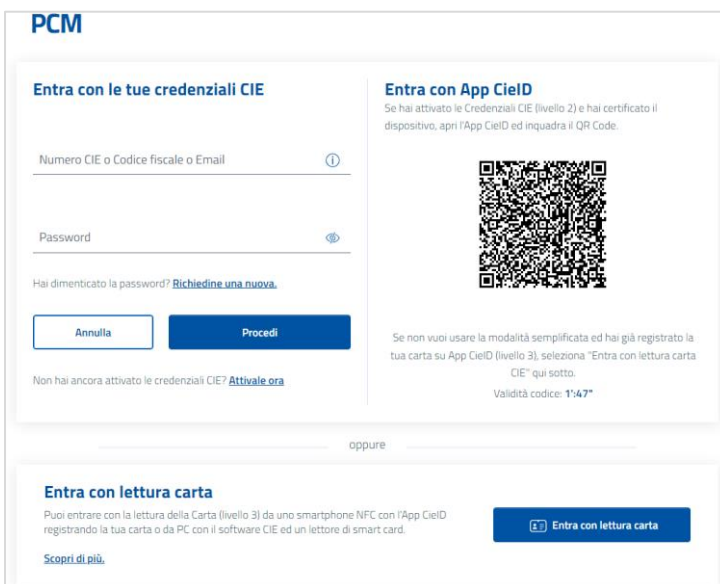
PCM

Entra con le tue credenziali CIE

Numero CIE o Codice fiscale o Email

Password

Hai dimenticato la password? Richiedine una nuova.

Annulla

Procedi

Non hai ancora attivato le credenziali CIE? Attivale ora

Entra con App CieID

Se hai attivato le Credenziali CIE (livello 2) e hai certificato il dispositivo, apri l'App CieID ed inquadra il QR Code.

Se non vuoi usare la modalità semplificata ed hai già registrato la tua carta su App CieID (livello 3), seleziona "Entra con lettura carta CIE" qui sotto.

Validità codice: 1'47"

oppure

Entra con lettura carta

Puoi entrare con la lettura della Carta (livello 3) da uno smartphone NFC con l'App CieID registrando la tua carta o da PC con il software CIE ed un lettore di smart card.

Scopri di più.

Entra con lettura carta